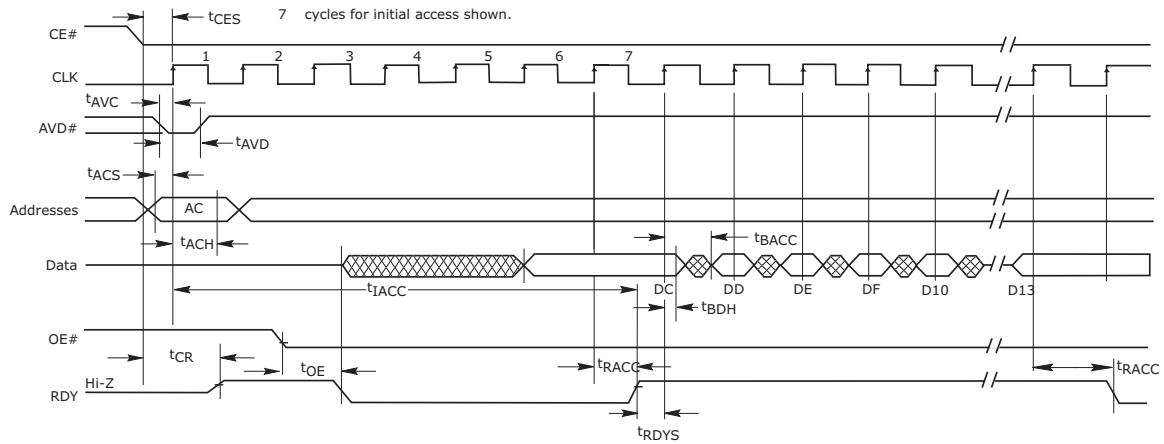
$t_{CES}$

7 cycles for initial access shown.

CE#

CLK

1 2 3 4 5 6 7

$t_{AVC}$

AVD#

$t_{AVD}$

$t_{ACS}$

Addresses

AC

$t_{ACH}$

$t_{BACC}$

Data

$t_{IACC}$

DC DD DE DF D10 D13

$t_{BDH}$

OE#

$t_{CR}$

$t_{OE}$

$t_{RACC}$

$t_{RACC}$

RDY

Hi-Z

$t_{RDYS}$